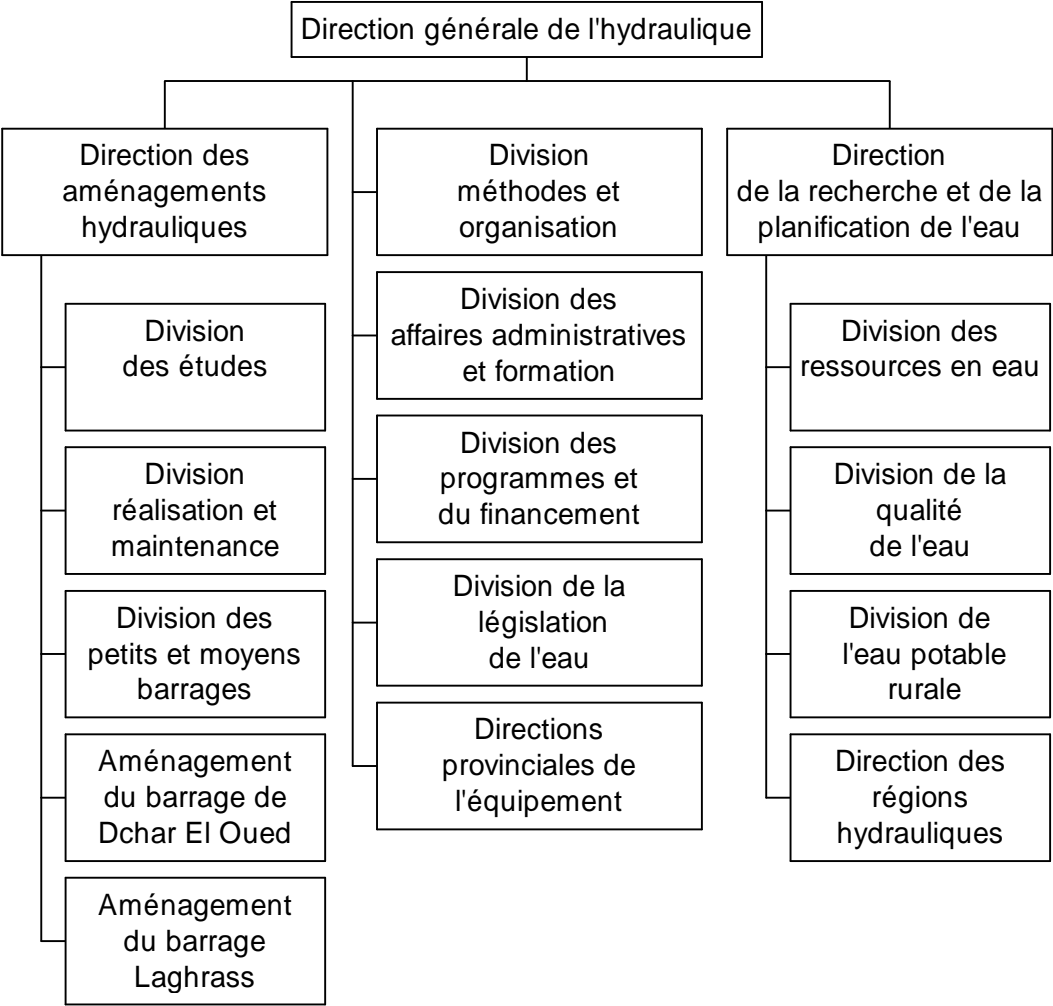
Direction générale de l'hydraulique

Direction des aménagements hydrauliques

Division des études

Division réalisation et maintenance

Division des petits et moyens barrages

Aménagement du barrage de Dchar El Oued

Aménagement du barrage Laghrass

Division méthodes et organisation

Division des affaires administratives et formation

Division des programmes et du financement

Division de la législation de l'eau

Directions provinciales de l'équipement

Direction de la recherche et de la planification de l'eau

Division des ressources en eau

Division de la qualité de l'eau

Division de l'eau potable rurale

Direction des régions hydrauliques